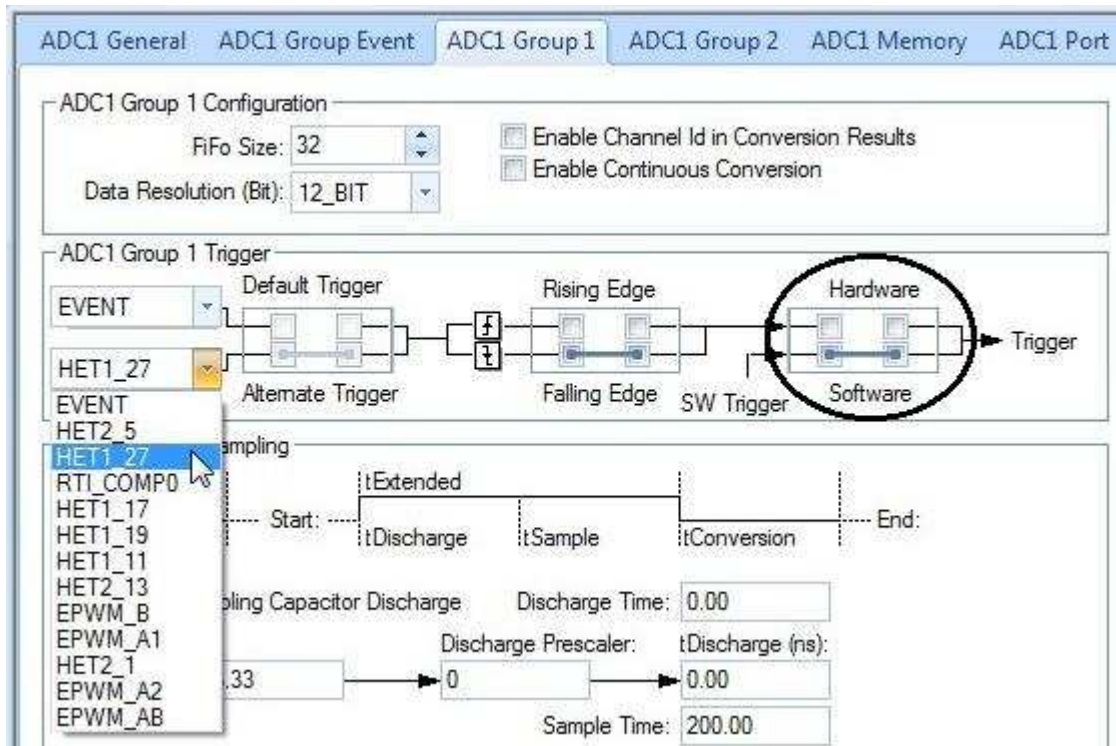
ADC1 General | ADC1 Group Event | ADC1 Group 1 | ADC1 Group 2 | ADC1 Memory | ADC1 Port

ADC1 Group 1 Configuration
FiFo Size: 32
Data Resolution (Bit): 12_BIT
Enable Channel Id in Conversion Results
Enable Continuous Conversion

ADC1 Group 1 Trigger
EVENT
HET1_27
Default Trigger
Alternate Trigger
Rising Edge
Falling Edge
SW Trigger
Hardware
Software
Trigger

EVENT
HET2_5
HET1_27
RTI_COMP0
HET1_17
HET1_19
HET1_11
HET2_13
EPWM_B
EPWM_A1
HET2_1
EPWM_A2
EPWM_AB

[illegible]ampling
Start:
tExtended
tDischarge
tSample
tConversion
End:

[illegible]pling Capacitor Discharge
Discharge Time: 0.00
Discharge Prescaler:
tDischarge (ns):
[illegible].33
0
0.00
Sample Time: 200.00